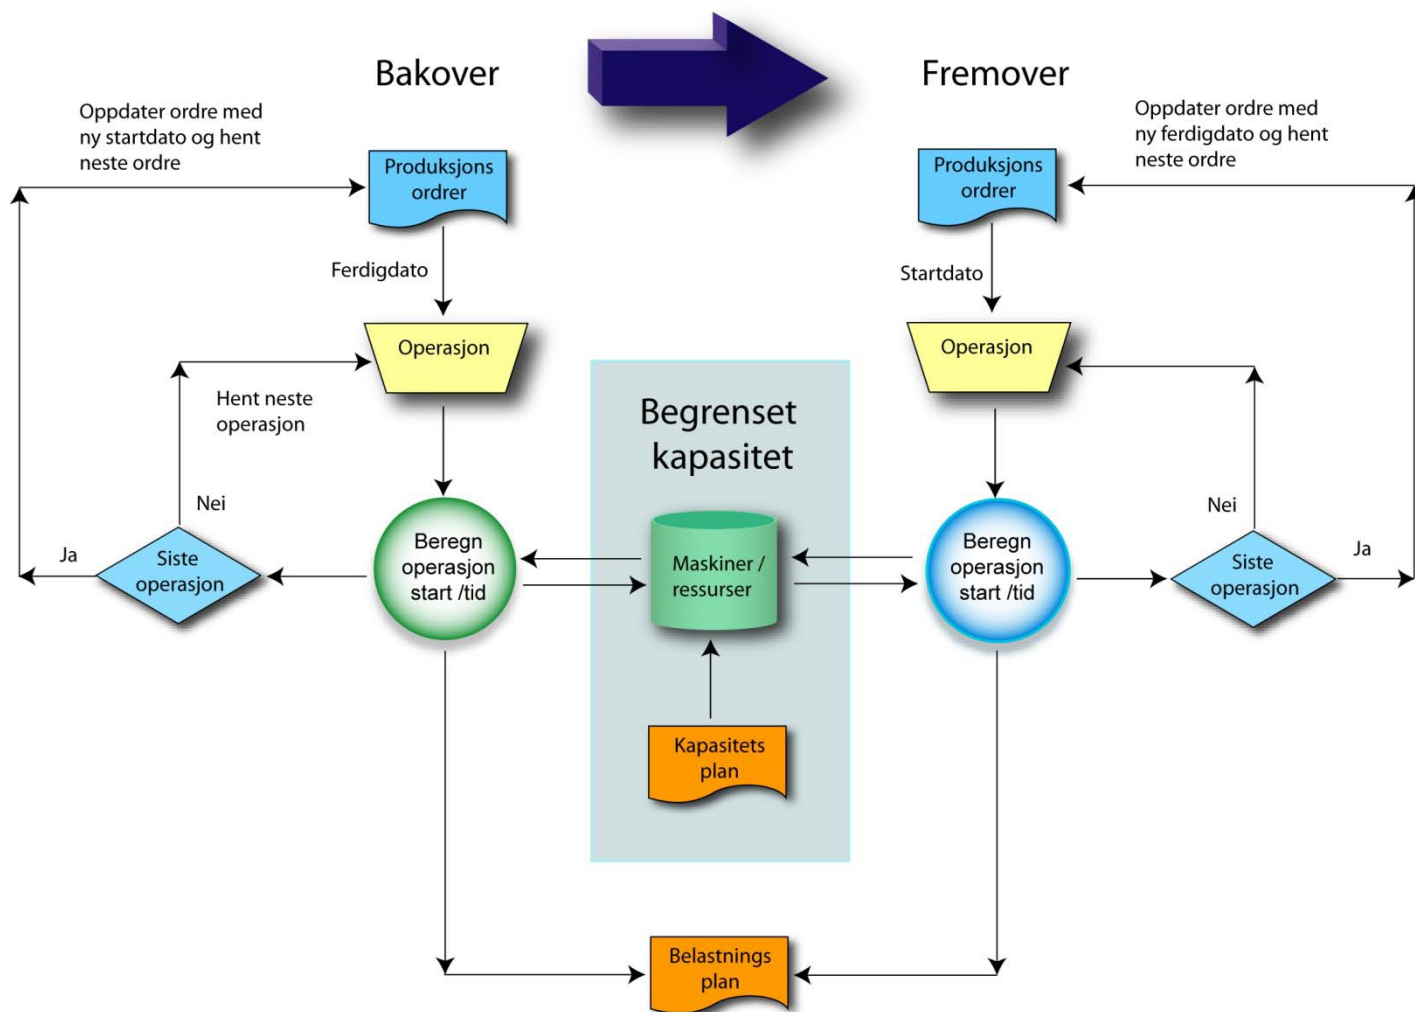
Bakover

Fremover

Oppdater ordre med ny startdato og hent neste ordre

Produksjons ordrer

Ferdigdato

Operasjon

Hent neste operasjon

Nei

Ja

Siste operasjon

Beregn operasjon start /tid

Begrenset kapasitet

Maskiner / ressurser

Kapasitets plan

Oppdater ordre med ny ferdigdato og hent neste ordre

Produksjons ordrer

Startdato

Operasjon

Nei

Ja

Beregn operasjon start /tid

Siste operasjon

Belastnings plan